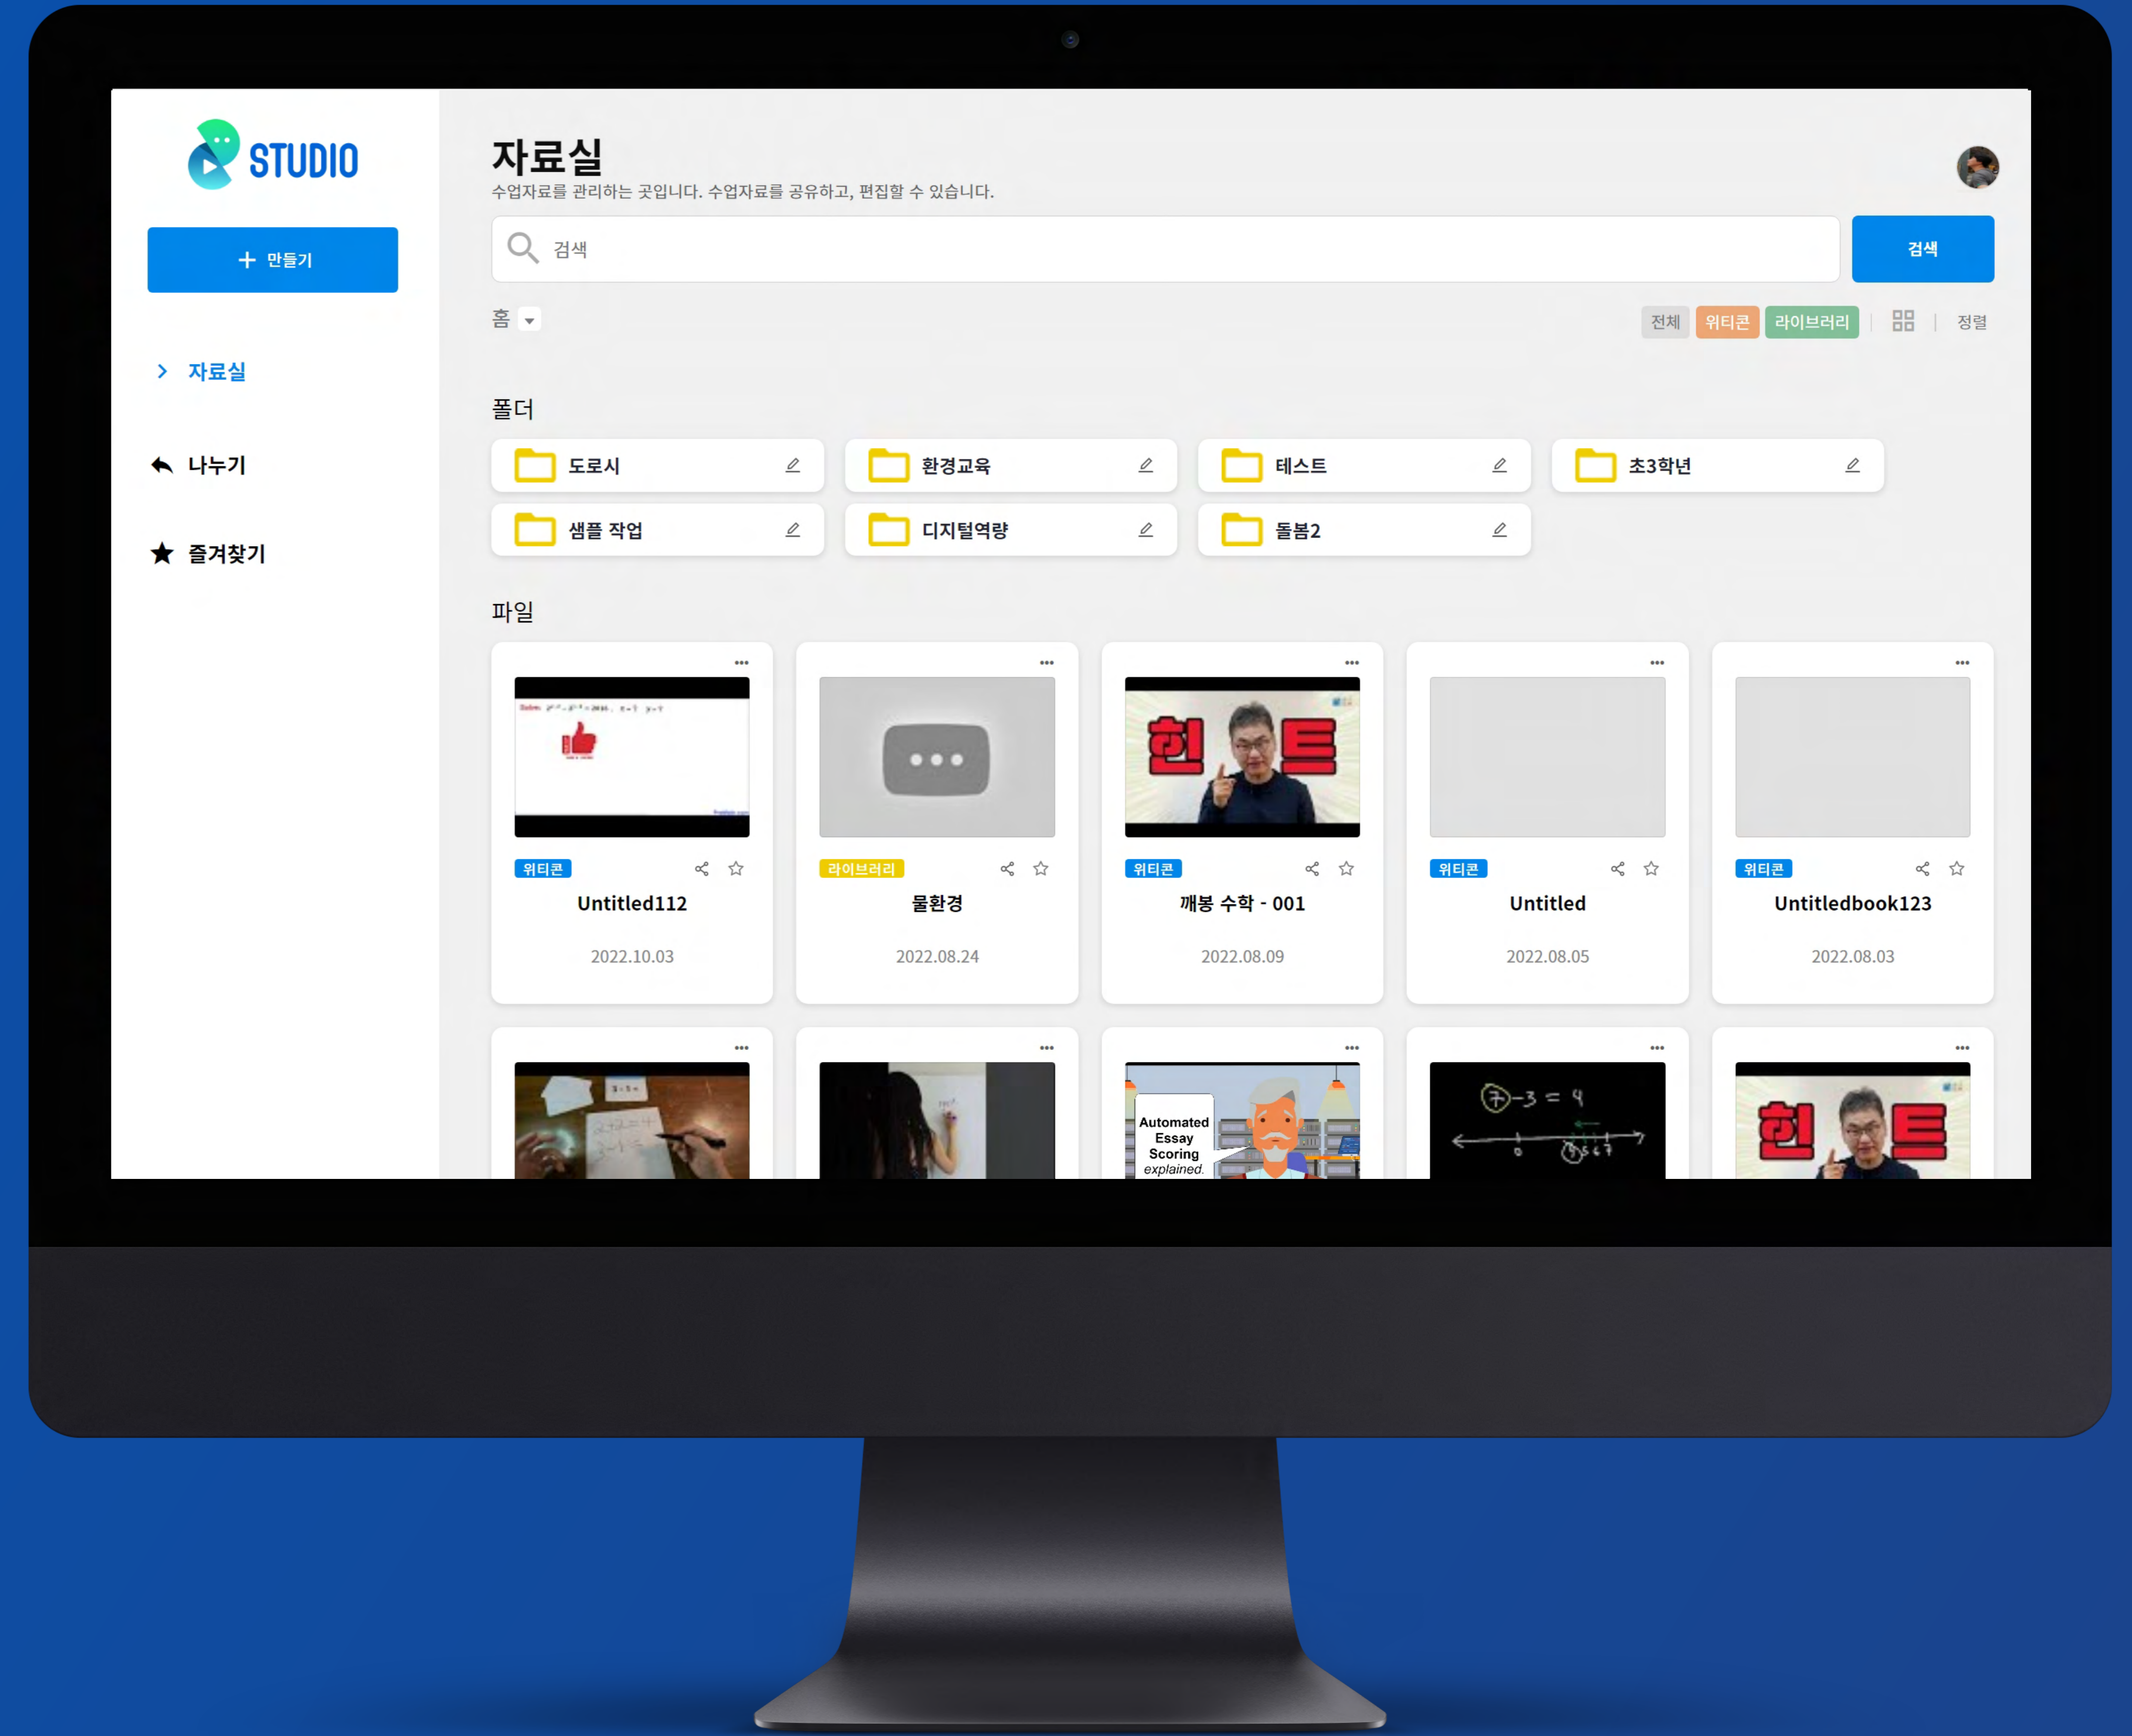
STUDIO

+ 만들기

> 자료실

나누기

즐겨찾기

자료실
수업자료를 관리하는 곳입니다. 수업자료를 공유하고, 편집할 수 있습니다.

검색
검색

홈

전체 위티콘 라이브러리 정렬

폴더

도로시
환경교육
테스트
초3학년
샘플 작업
디지털역량
돌봄2

파일

위티콘
Untitled112
2022.10.03

라이브러리
물환경
2022.08.24

위티콘
깨봉 수학 - 001
2022.08.09

위티콘
Untitled
2022.08.05

위티콘
Untitledbook123
2022.08.03

Automated Essay Scoring explained.

$㉠-3=4$